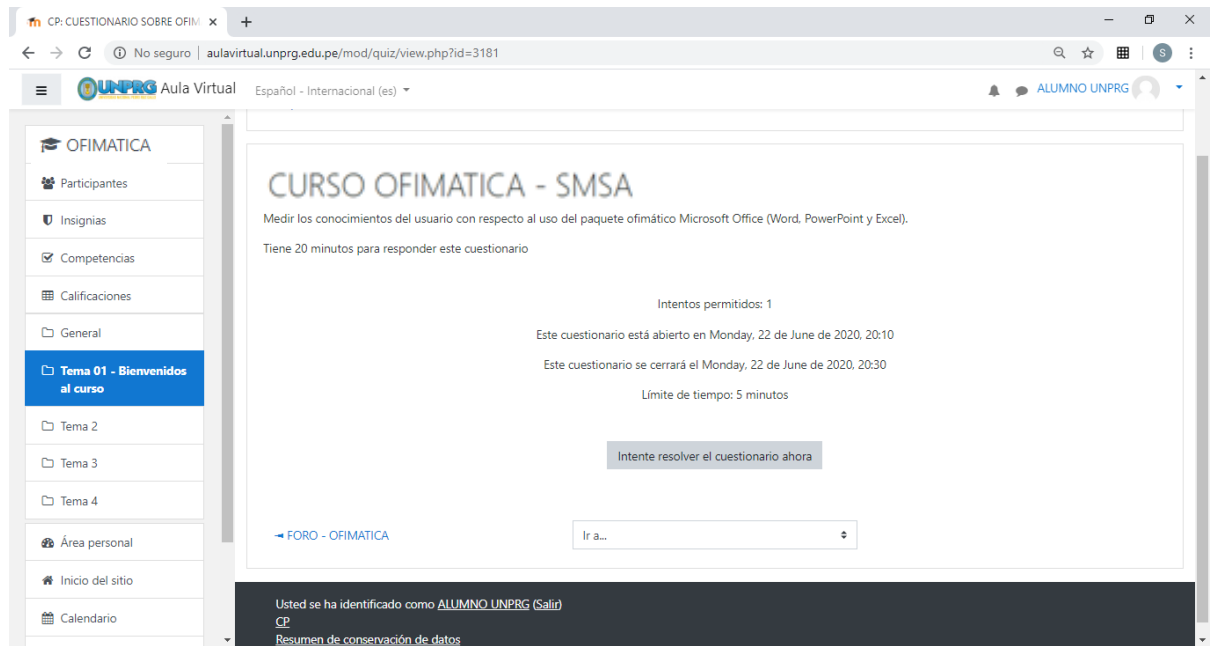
CP: CUESTIONARIO SOBRE OFIM ×
+
No seguro | aulavirtual.unprg.edu.pe/mod/quiz/view.php?id=3181
S

UNPRG Aula Virtual
Español - Internacional (es)
ALUMNO UNPRG

OFIMATICA
Participantes
Insignias
Competencias
Calificaciones
General
Tema 01 - Bienvenidos al curso
Tema 2
Tema 3
Tema 4
Área personal
Inicio del sitio
Calendario

CURSO OFIMATICA - SMSA

Medir los conocimientos del usuario con respecto al uso del paquete ofimático Microsoft Office (Word, PowerPoint y Excel).

Tiene 20 minutos para responder este cuestionario

Intentos permitidos: 1

Este cuestionario está abierto en Monday, 22 de June de 2020, 20:10

Este cuestionario se cerrará el Monday, 22 de June de 2020, 20:30

Límite de tiempo: 5 minutos

Intente resolver el cuestionario ahora

◄ FORO - OFIMATICA
Ir a...

Usted se ha identificado como ALUMNO UNPRG (Salir)
CP
Resumen de conservación de datos